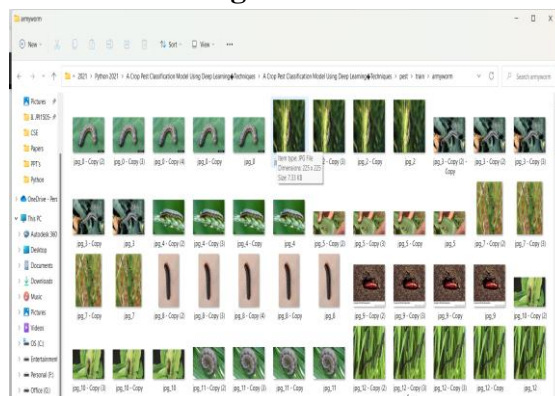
armyworm

New · Sort · View · ···

« 2021 › Python 2021 › A Crop Pest Classification Model Using Deep Learning Techniques › A Crop Pest Classification Model Using Deep Learning Techniques › pest › train › armyworm

Search armyworm

Pictures
B_PRYSES
CSE
Papers
PPT's
Python
OneDrive - Pers
This PC
Autodesk 360
Desktop
Documents
Downloads
Music
Pictures
Videos
OS (C:)
Entertainment
Personal (F:)
Office (G:)

jpg_0 - Copy (2)
jpg_0 - Copy (3)
jpg_0 - Copy (4)
jpg_0 - Copy
jpg_0
Item type: JPG File
Dimensions: 225 x 225
Size: 7.33 KB
jpg_2 - Copy (3)
jpg_2 - Copy
jpg_2
jpg_3 - Copy (2) - Copy
jpg_3 - Copy (2)
jpg_3 - Copy (3)
jpg_3 - Copy
jpg_3
jpg_4 - Copy (2)
jpg_4 - Copy (3)
jpg_4 - Copy
jpg_4
jpg_5 - Copy (2)
jpg_5 - Copy (3)
jpg_5 - Copy
jpg_5
jpg_7 - Copy (2)
jpg_7 - Copy (3)
jpg_7 - Copy
jpg_7
jpg_8 - Copy (2)
jpg_8 - Copy (3)
jpg_8 - Copy (4)
jpg_8 - Copy
jpg_8
jpg_9 - Copy (2)
jpg_9 - Copy (3)
jpg_9 - Copy
jpg_9
jpg_10 - Copy (2)
jpg_10 - Copy (3)
jpg_10 - Copy
jpg_10
jpg_11 - Copy (2)
jpg_11 - Copy (3)
jpg_11 - Copy
jpg_11
jpg_12 - Copy (2)
jpg_12 - Copy (3)
jpg_12 - Copy (3)
jpg_12 - Copy
jpg_12